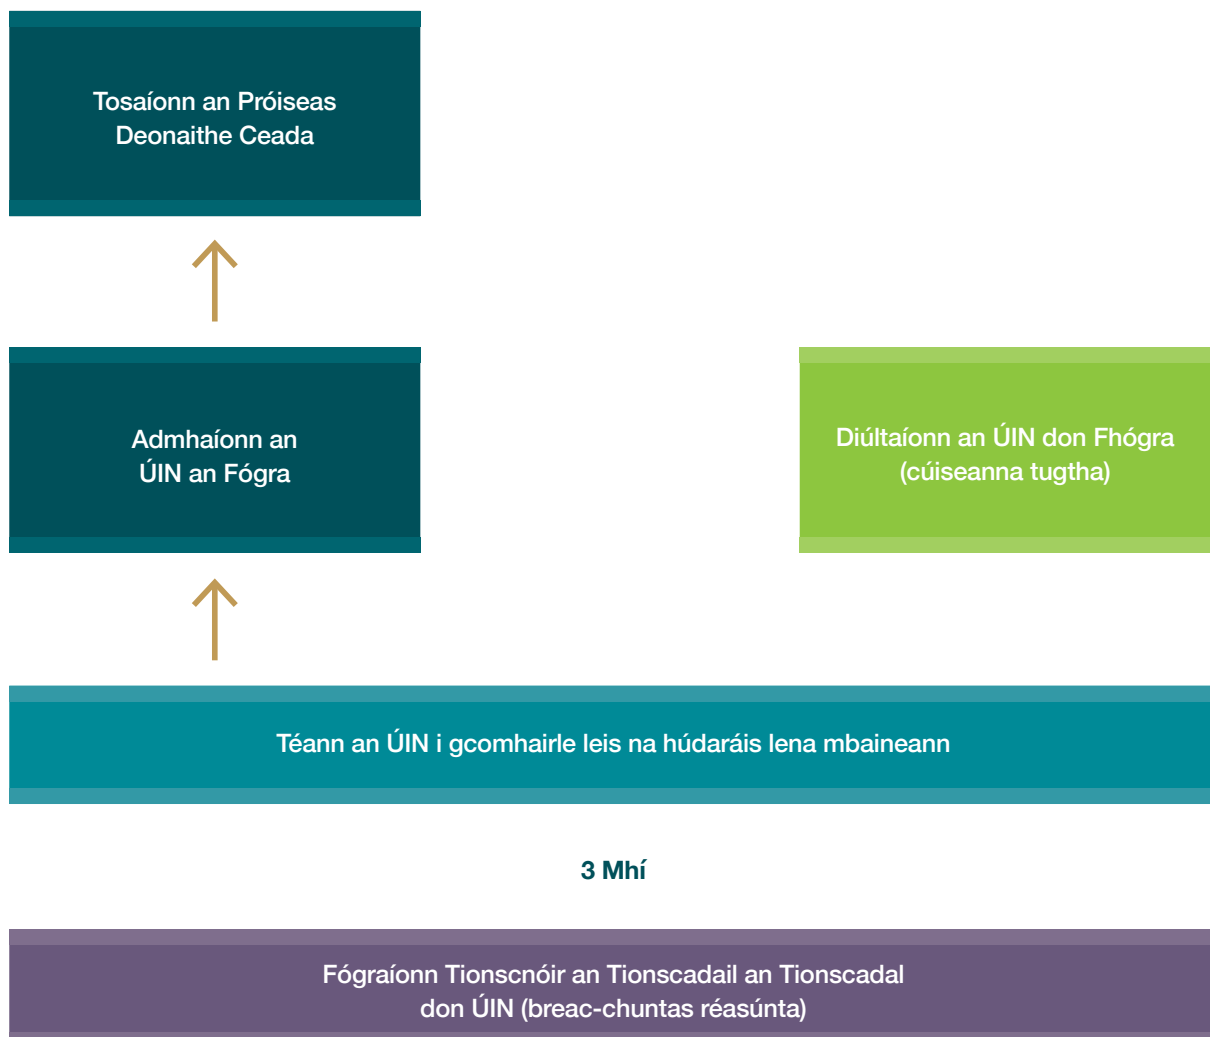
Tosaíonn an Próiseas Deonaithe Ceada

Admhaíonn an ÚIN an Fógra

Diúltaíonn an ÚIN don Fhógra (cúiseanna tugtha)

Téann an ÚIN i gcomhairle leis na húdaráis lena mbaineann

3 Mhí

Fógraíonn Tionscnóir an Tionscadail an Tionscadal don ÚIN (breac-chuntas réasúnta)